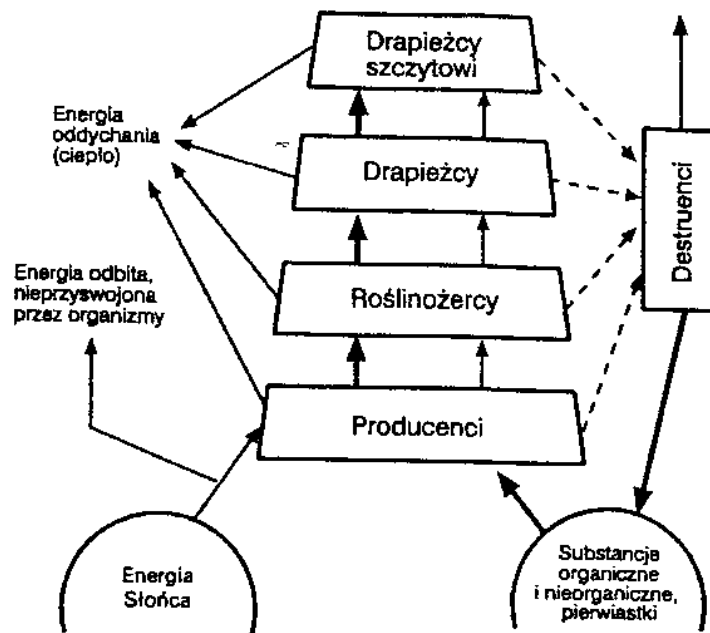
Drapieżcy szczytowi

Energia oddychania (ciepło)

Drapieżcy

Destruenci

Energia odbita, nieprzyswojona przez organizmy

Roślinożercy

Producenci

Energia Słońca

Substancja organiczne i nieorganiczne, pierwiastki